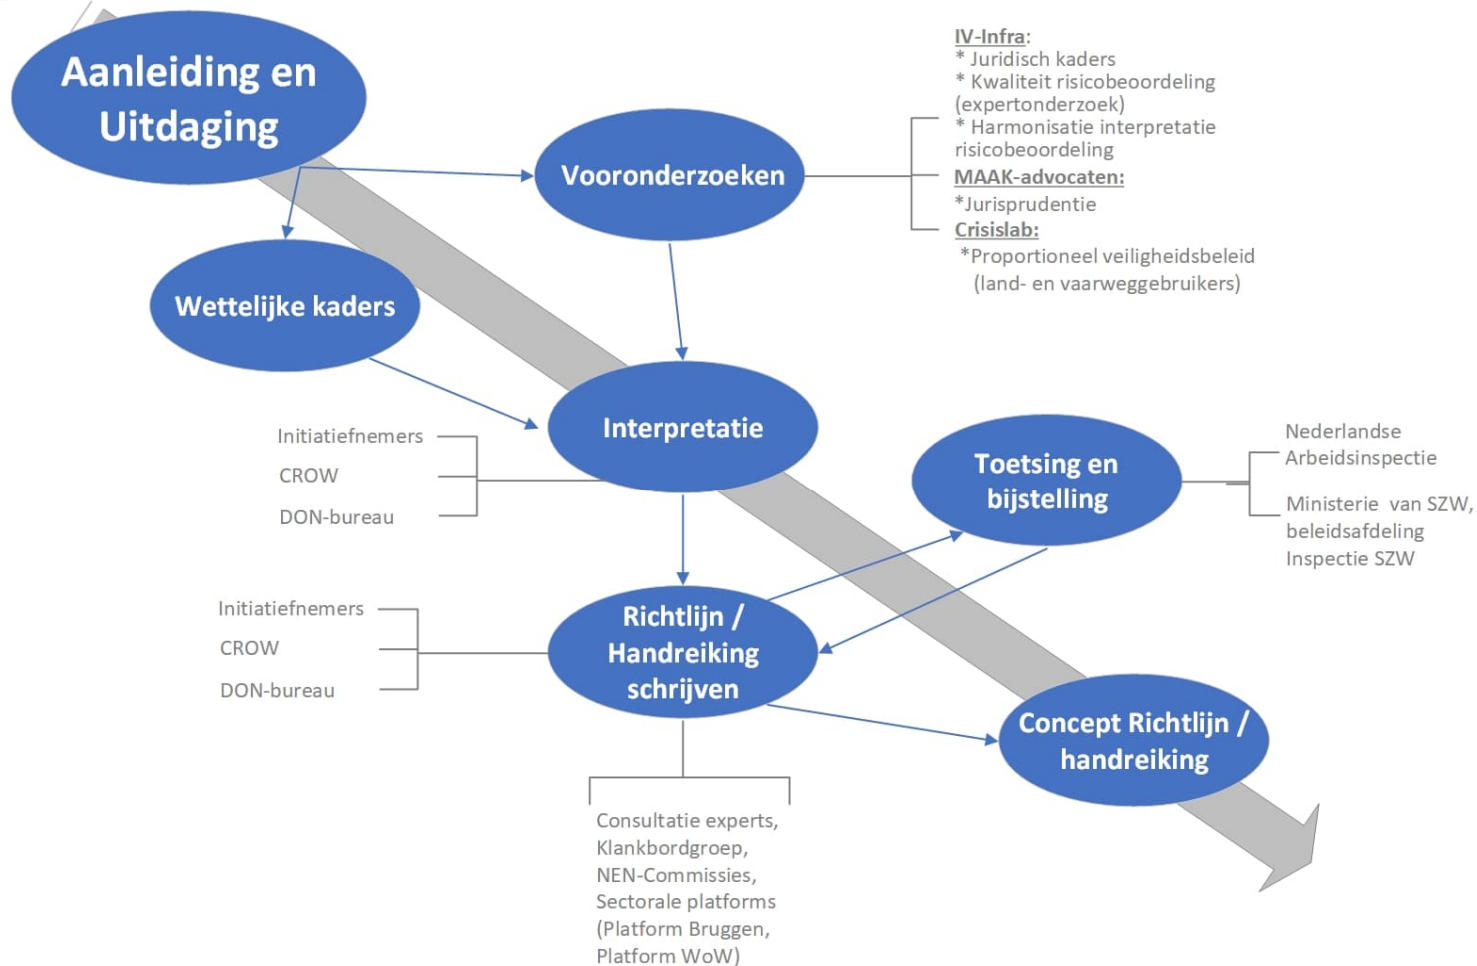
Aanleiding en Uitdaging

Vooronderzoeken

IV-Infra:
* Juridisch kaders
* Kwaliteit risicobeoordeling (expertonderzoek)
* Harmonisatie interpretatie risicobeoordeling
MAAK-advocaten:
*Jurisprudentie
Crisislab:
*Proportioneel veiligheidsbeleid (land- en vaarweggebruikers)

Wettelijke kaders

Interpretatie

Initiatiefnemers
CROW
DON-bureau

Toetsing en bijstelling

Nederlandse Arbeidsinspectie

Ministerie van SZW, beleidsafdeling Inspectie SZW

Richtlijn / Handreiking schrijven

Initiatiefnemers
CROW
DON-bureau

Concept Richtlijn / handreiking

Consultatie experts, Klankbordgroep, NEN-Commissies, Sectorale platforms (Platform Bruggen, Platform WoW)